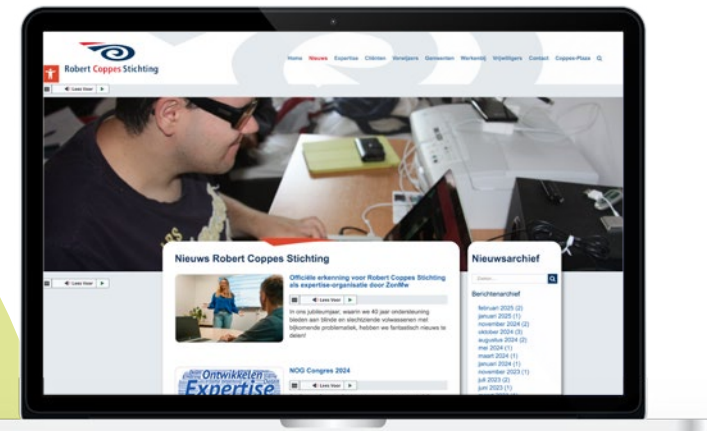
Robert Coppes Stichting

Home Nieuws Expertise Cliënten Verwijzers Gemeenten Werkend Vrijwilligers Contact Coppes-Plaza

Lees Voor

Lees Voor

Nieuws Robert Coppes Stichting

Officiële erkenning voor Robert Coppes Stichting als expertise-organisatie door ZonMw

Lees Voor

In ons jubileumjaar, waarin we 40 jaar ondersteuning bieden aan blinde en slechtziende volwassenen met bijkomende problematiek, hebben we fantastisch nieuws te delen!

NOG Congres 2024

Lees Voor

Ontwikkelen Expertise

Nieuwsarchief

Zoeken...

Berichtenarchief

februari 2025 (2)
januari 2025 (1)
november 2024 (2)
oktober 2024 (3)
augustus 2024 (2)
mei 2024 (1)
maart 2024 (1)
januari 2024 (1)
november 2023 (1)
juli 2023 (2)
juni 2023 (1)